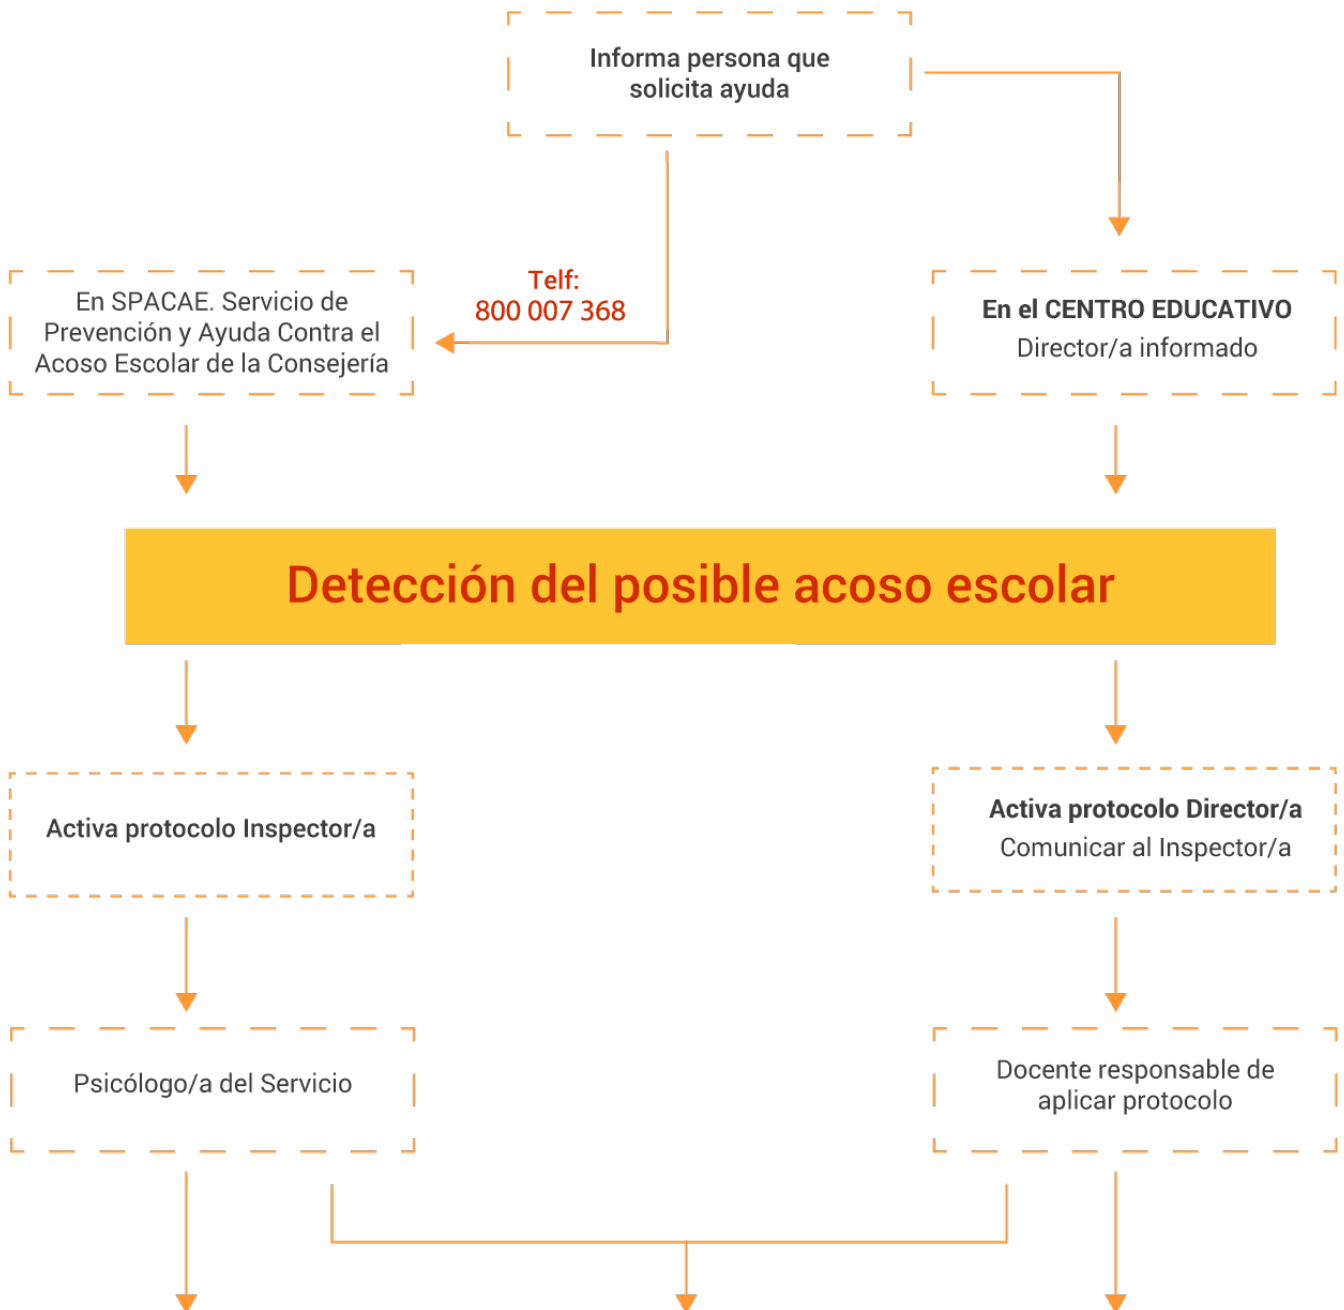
Informa persona que solicita ayuda

Telf:
800 007 368

En SPACAE. Servicio de Prevención y Ayuda Contra el Acoso Escolar de la Consejería

En el CENTRO EDUCATIVO
Director/a informado

Detección del posible acoso escolar

Activa protocolo Inspector/a

Activa protocolo Director/a
Comunicar al Inspector/a

Psicólogo/a del Servicio

Docente responsable de aplicar protocolo